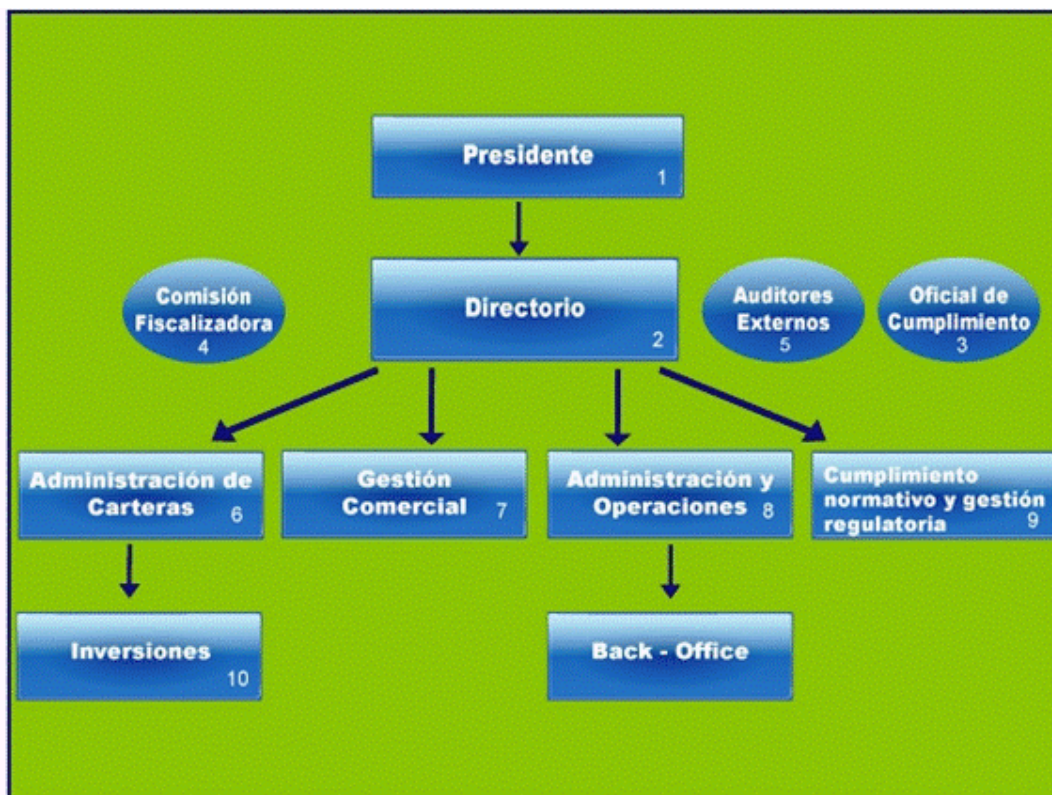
Presidente
1

Comisión Fiscalizadora
4

Directorio
2

Auditores Externos
5

Oficial de Cumplimiento
3

Administración de Carteras
6

Gestión Comercial
7

Administración y Operaciones
8

Cumplimiento normativo y gestión regulatoria
9

Inversiones
10

Back - Office